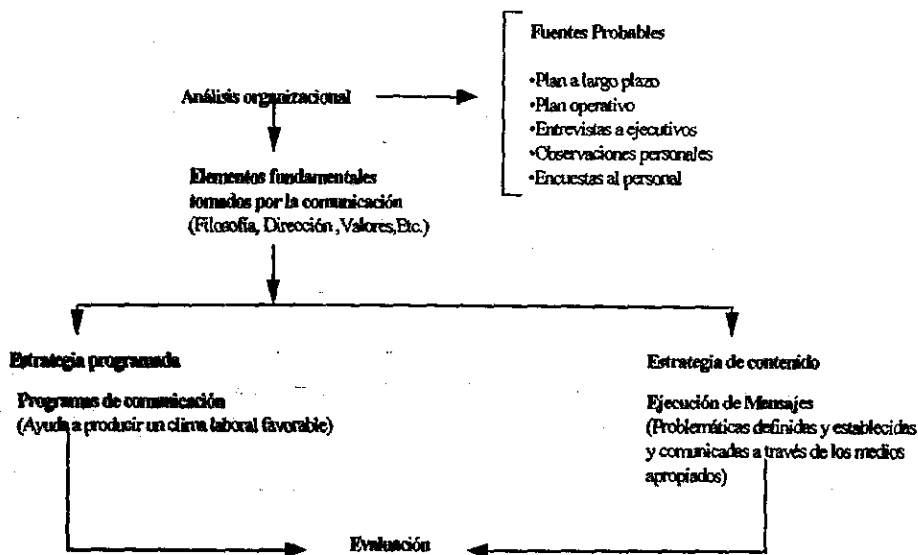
Análisis organizacional

Fuentes Probables

•Plan a largo plazo
•Plan operativo
•Entrevistas a ejecutivos
•Observaciones personales
•Encuestas al personal

Elementos fundamentales tomados por la comunicación
(Filosofía, Dirección, Valores, Etc.)

Estrategia programada

Programas de comunicación
(Ayuda a producir un clima laboral favorable)

Estrategia de contenido

Ejecución de Mensajes
(Problemáticas definidas y establecidas y comunicadas a través de los medios apropiados)

Evaluación